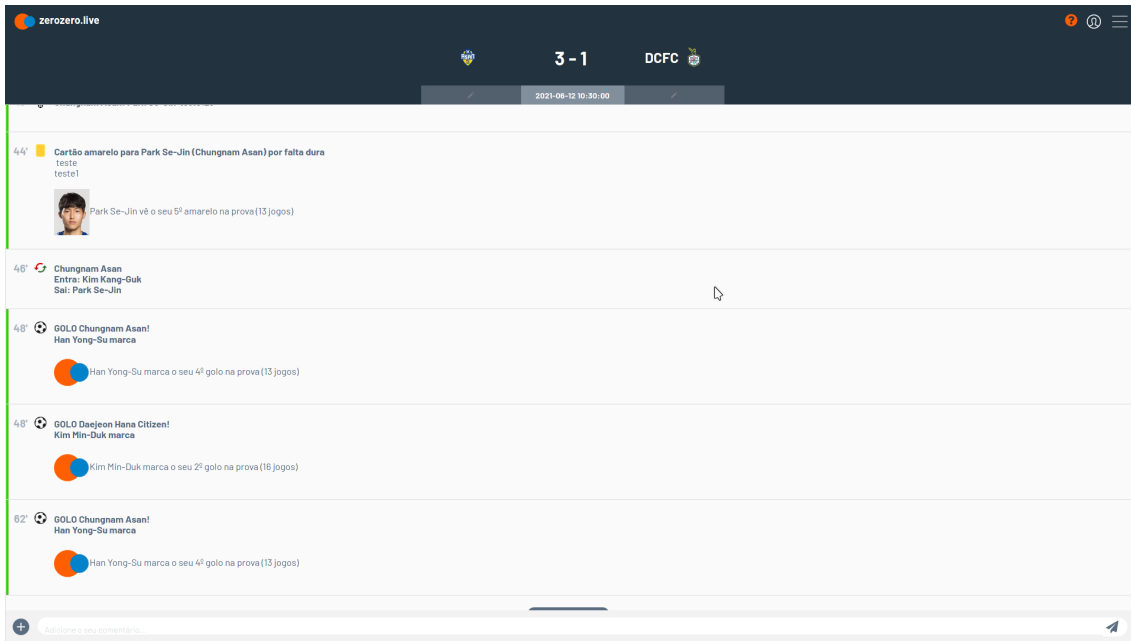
zerozero.live

3 - 1 DCFC

2021-06-12 10:30:00

44' Cartão amarelo para Park Se-Jin (Chungnam Asan) por falta dura
teste
teste1

Park Se-Jin vê o seu 5º amarelo na prova (13 jogos)

46' Chungnam Asan
Entra: Kim Kang-Guk
Sai: Park Se-Jin

48' GOLO Chungnam Asan!
Han Yong-Su marca

Han Yong-Su marca o seu 4º golo na prova (13 jogos)

48' GOLO Daejeon Hana Citizen!
Kim Min-Duk marca

Kim Min-Duk marca o seu 2º golo na prova (16 jogos)

62' GOLO Chungnam Asan!
Han Yong-Su marca

Han Yong-Su marca o seu 4º golo na prova (13 jogos)

Adicione o seu comentário...